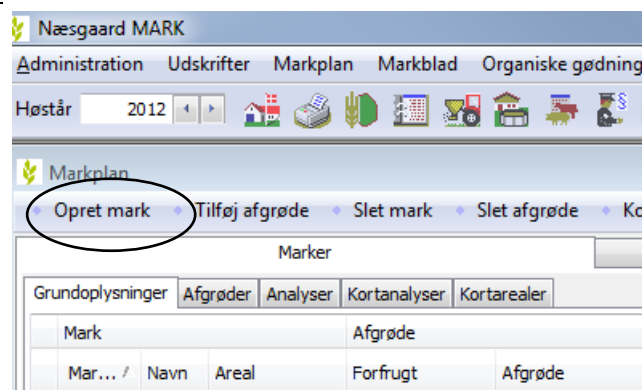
Næsgaard MARK

Administration Udskrifter Markplan Markblad Organiske gødning

Høstår 2012

Markplan

Opret mark Tilføj afgrøde Slet mark Slet afgrøde Ko

Marker

Grundoplysninger Afgrøder Analyser Kortanalyser Kortarealer

| Mark | | | Afgrøde | |
|---|---|---|---|---|
| Mar... | Navn | Areal | Forfrugt | Afgrøde |